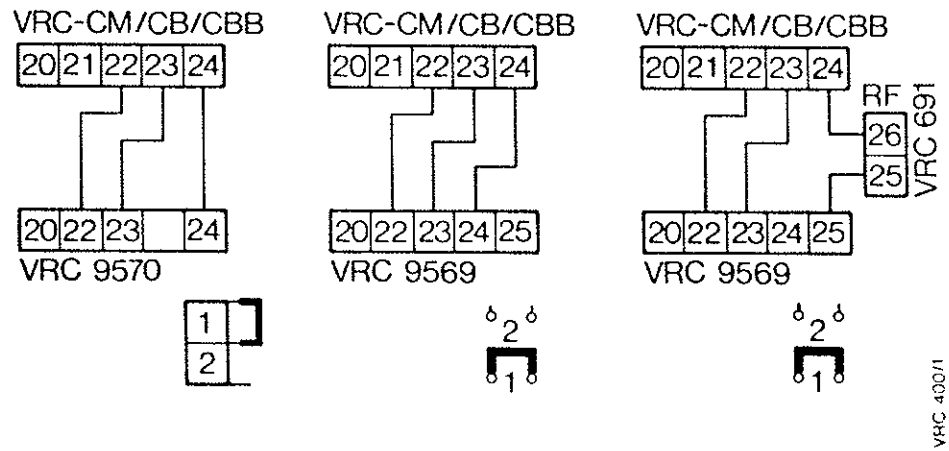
VRC-CM/CB/CBB

| 20 | 21 | 22 | 23 | 24 |
|---|---|---|---|---|

| 20 | 22 | 23 |  | 24 |
|---|---|---|---|---|

VRC 9570

1
2

VRC-CM/CB/CBB

| 20 | 21 | 22 | 23 | 24 |
|---|---|---|---|---|

| 20 | 22 | 23 | 24 | 25 |
|---|---|---|---|---|

VRC 9569

2
1

VRC-CM/CB/CBB

| 20 | 21 | 22 | 23 | 24 |
|---|---|---|---|---|

RF
26
25
VRC 691

| 20 | 22 | 23 | 24 | 25 |
|---|---|---|---|---|

VRC 9569

2
1

VRC 400/1